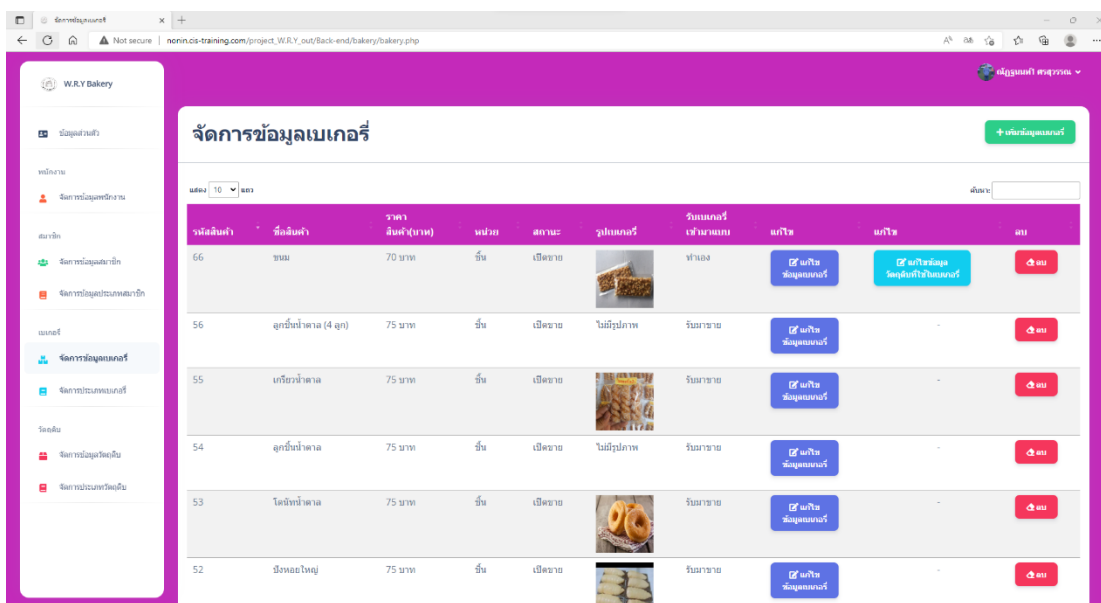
จัดการข้อมูลเบเกอรี่ × +

Not secure | nonin.cis-training.com/project_W.R.Y_out/Back-end/bakery/bakery.php

W.R.Y Bakery

ณัฐธนนท์ ศรสุวรรณ

ข้อมูลส่วนตัว

พนักงาน

จัดการข้อมูลพนักงาน

สมาชิก

จัดการข้อมูลสมาชิก

จัดการข้อมูลประเภทสมาชิก

เบเกอรี่

จัดการข้อมูลเบเกอรี่

จัดการประเภทเบเกอรี่

วัตถุดิบ

จัดการข้อมูลวัตถุดิบ

จัดการประเภทวัตถุดิบ

จัดการข้อมูลเบเกอรี่

+ เพิ่มข้อมูลเบเกอรี่

แสดง 10 แถว

ค้นหา:

| รหัสสินค้า | ชื่อสินค้า | ราคา สินค้า(บาท) | หน่วย | สถานะ | รูปเบเกอรี่ | รับเบเกอรี่ เข้ามาแบบ | แก้ไข | แก้ไข | ลบ |
|---|---|---|---|---|---|---|---|---|---|
| 66 | ขนม | 70 บาท | ชิ้น | เปิดขาย | | ทำเอง | แก้ไข ข้อมูลเบเกอรี่ | แก้ไขข้อมูล วัตถุดิบที่ใช้ในเบเกอรี่ | ลบ |
| 56 | ลูกชิ้นน้ำตาล (4 ลูก) | 75 บาท | ชิ้น | เปิดขาย | ไม่มีรูปภาพ | รับมาขาย | แก้ไข ข้อมูลเบเกอรี่ | - | ลบ |
| 55 | เกรียวน้ำตาล | 75 บาท | ชิ้น | เปิดขาย | | รับมาขาย | แก้ไข ข้อมูลเบเกอรี่ | - | ลบ |
| 54 | ลูกชิ้นน้ำตาล | 75 บาท | ชิ้น | เปิดขาย | ไม่มีรูปภาพ | รับมาขาย | แก้ไข ข้อมูลเบเกอรี่ | - | ลบ |
| 53 | โดนัทน้ำตาล | 75 บาท | ชิ้น | เปิดขาย | | รับมาขาย | แก้ไข ข้อมูลเบเกอรี่ | - | ลบ |
| 52 | ปังหอยใหญ่ | 75 บาท | ชิ้น | เปิดขาย | | รับมาขาย | แก้ไข ข้อมูลเบเกอรี่ | - | ลบ |